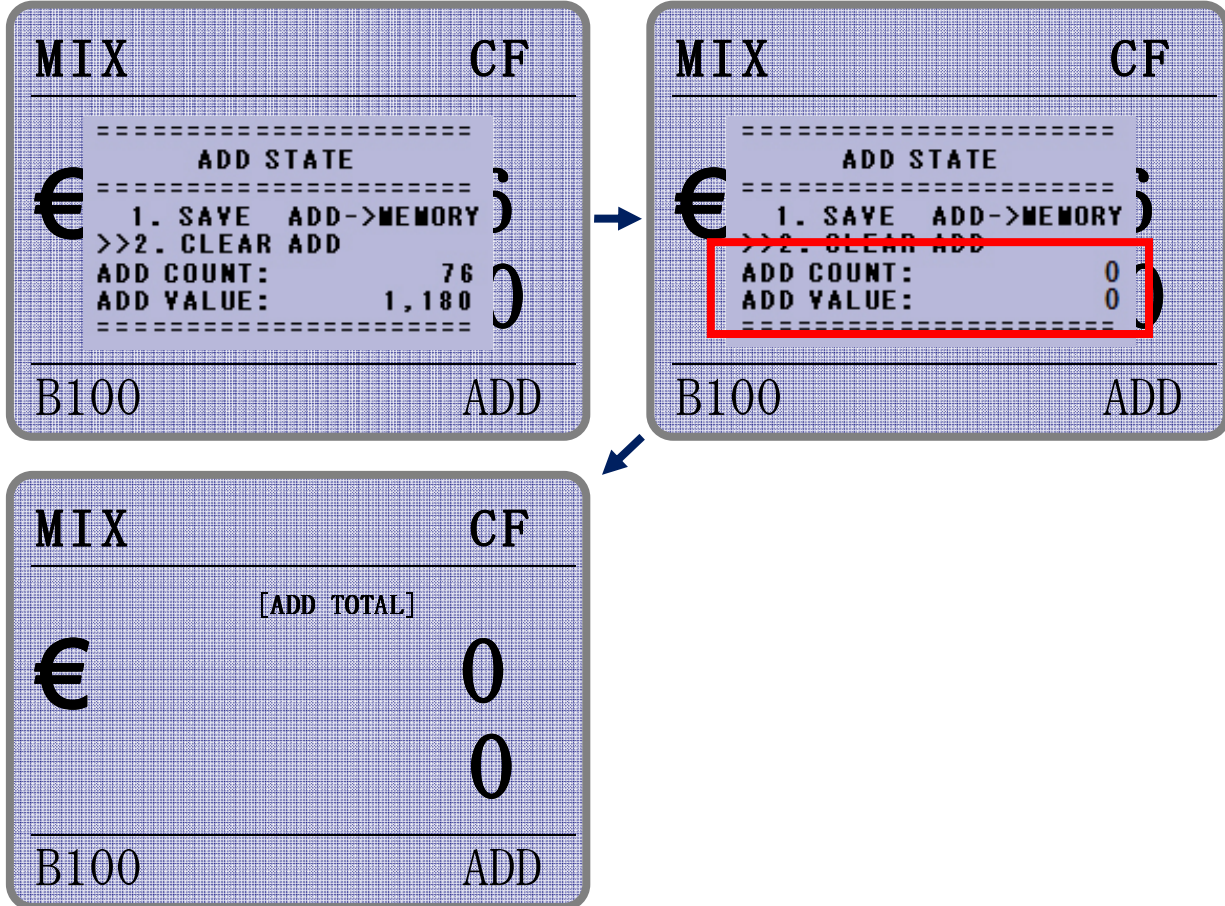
MIX CF

=====================
ADD STATE
=====================
1. SAVE ADD->MEMORY
>>2. CLEAR ADD
ADD COUNT: 76
ADD VALUE: 1,180
=====================

€

B100 ADD

MIX CF

=====================
ADD STATE
=====================
1. SAVE ADD->MEMORY
>>2. CLEAR ADD
ADD COUNT: 0
ADD VALUE: 0
=====================

€

B100 ADD

MIX CF

[ADD TOTAL]

€ 0

0

B100 ADD